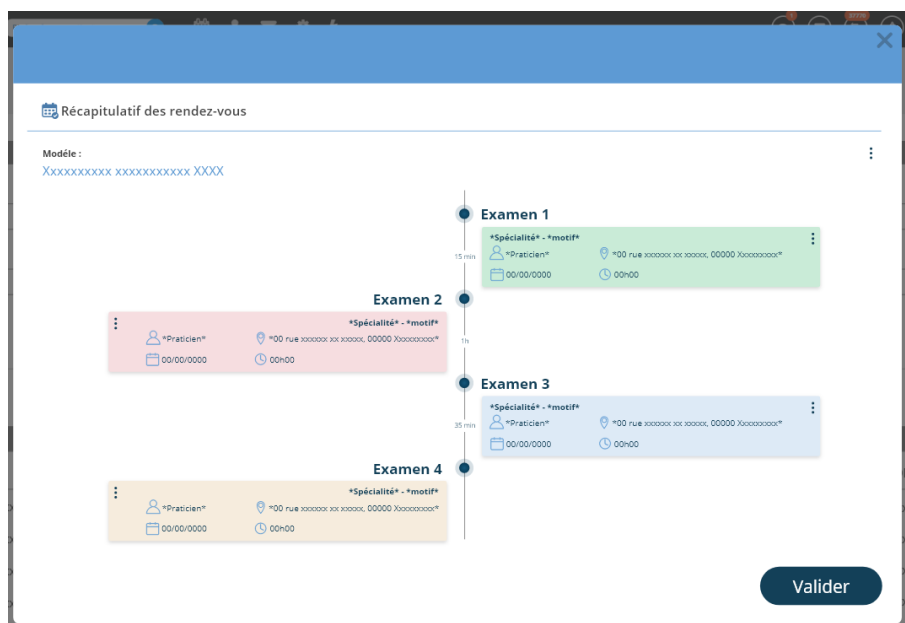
Récapitulatif des rendez-vous

Modèle :
Xxxxxxxxxx xxxxxxxxxxx XXXX

Examen 1
15 min
*Spécialité* - *motif*
*Praticien*
*00 rue xxxxxx xx xxxxx, 00000 Xxxxxxxxx*
00/00/0000
00h00

Examen 2
*Spécialité* - *motif*
*Praticien*
*00 rue xxxxxx xx xxxxx, 00000 Xxxxxxxxx*
00/00/0000
00h00
1h

Examen 3
35 min
*Spécialité* - *motif*
*Praticien*
*00 rue xxxxxx xx xxxxx, 00000 Xxxxxxxxx*
00/00/0000
00h00

Examen 4
*Spécialité* - *motif*
*Praticien*
*00 rue xxxxxx xx xxxxx, 00000 Xxxxxxxxx*
00/00/0000
00h00

Valider